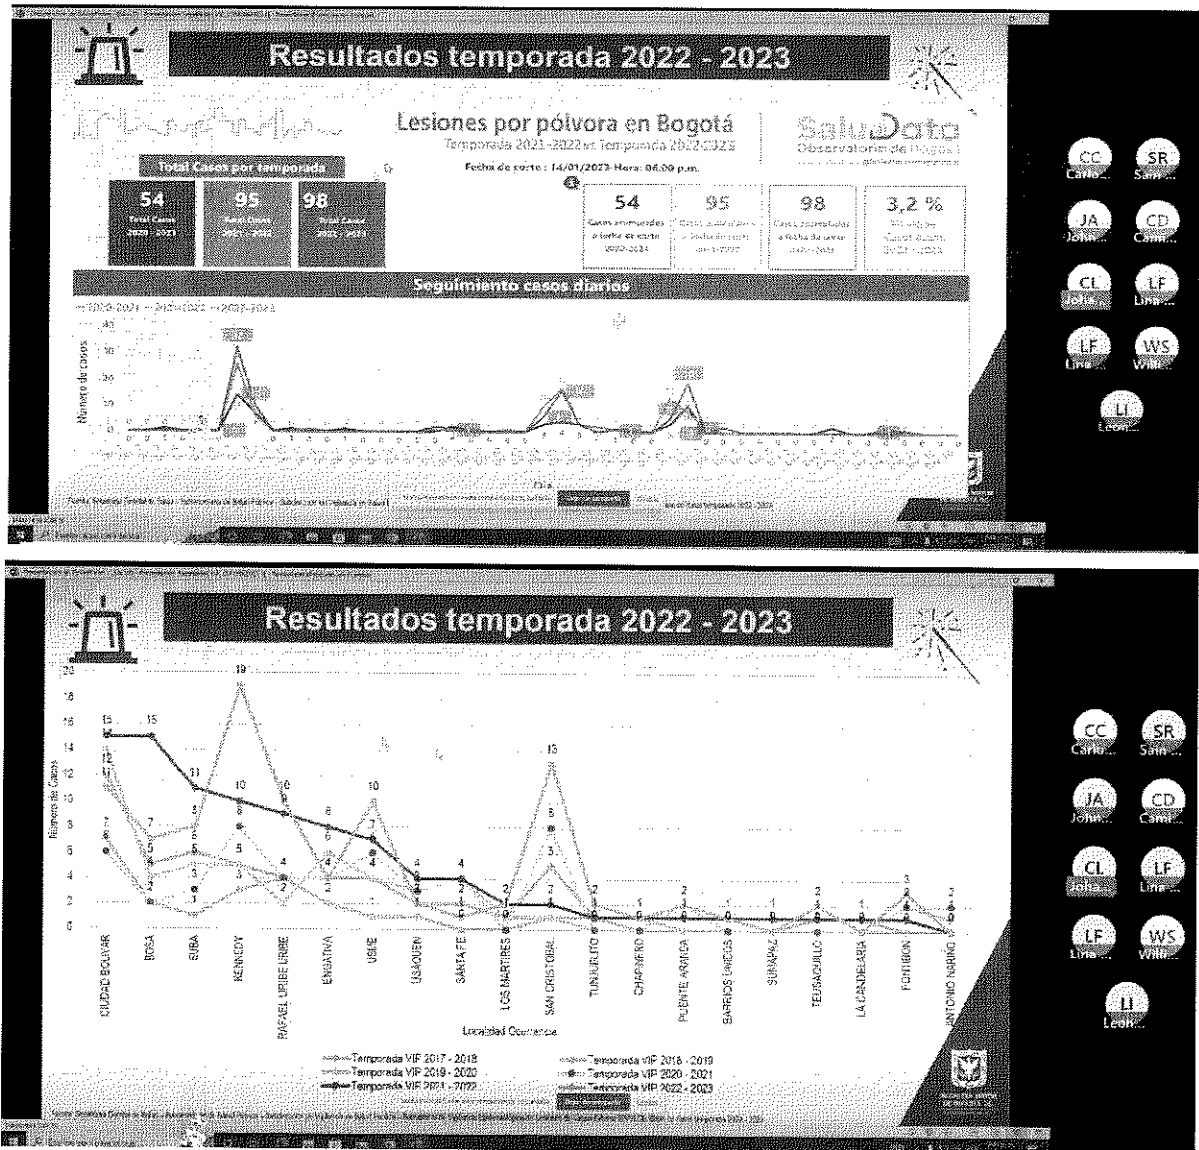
Resultados temporada 2022 - 2023

Lesiones por pólvora en Bogotá
Temporada 2021-2022 vs Temporada 2022-2023

SaluData
Observatorio de Bogotá

Total Casos por temporada

Fecha de corte : 14/01/2023-Hora: 06:00 p.m.

54
Total Casos
2020 - 2021

95
Total Casos
2021 - 2022

98
Total Casos
2022 - 2023

54
Casos presentados a fecha de corte 2020-2021

95
Casos presentados a fecha de corte 2021-2022

98
Casos presentados a fecha de corte 2022-2023

3,2 %

Seguimiento casos diarios

2020-2021 2021-2022 2022-2023

Número de casos

40
30
20
10
0

Día

CC Carlo...
SR Sam...
JA John...
CD Cami...
CL Joha...
LF Lina...
LF Lina...
WS Willi...
LI Leon...

Resultados temporada 2022 - 2023

Número de Casos

20
18
16
14
12
10
8
6
4
2
0

19
15
15
11
10
10
9
8
7
6
5
4
4
13
2
2
1
1
1
1
2
1
3

CIUDAD BOLIVAR
BOSA
SUBA
KENNEDY
RAFAEL URIBE URIBE
ENGATIVA
USME
USAQUEN
SANTA FE
LOS MARTIRES
SAN CRISTOBAL
TUNJUELITO
CHAPINERO
PUENTE ARANDA
BARRIOS UNIDOS
SUMAPAZ
TEUSAQUILLO
LA CANDELARIA
FONTIBON
ANTONIO NARIÑO

Localidad Ocurrencia

Temporada VIP 2017 - 2018
Temporada VIP 2018 - 2019
Temporada VIP 2019 - 2020
Temporada VIP 2020 - 2021
Temporada VIP 2021 - 2022
Temporada VIP 2022 - 2023

CC Carlo...
SR Sam...
JA John...
CD Cami...
CL Joha...
LF Lina...
LF Lina...
WS Willi...
LI Leon...